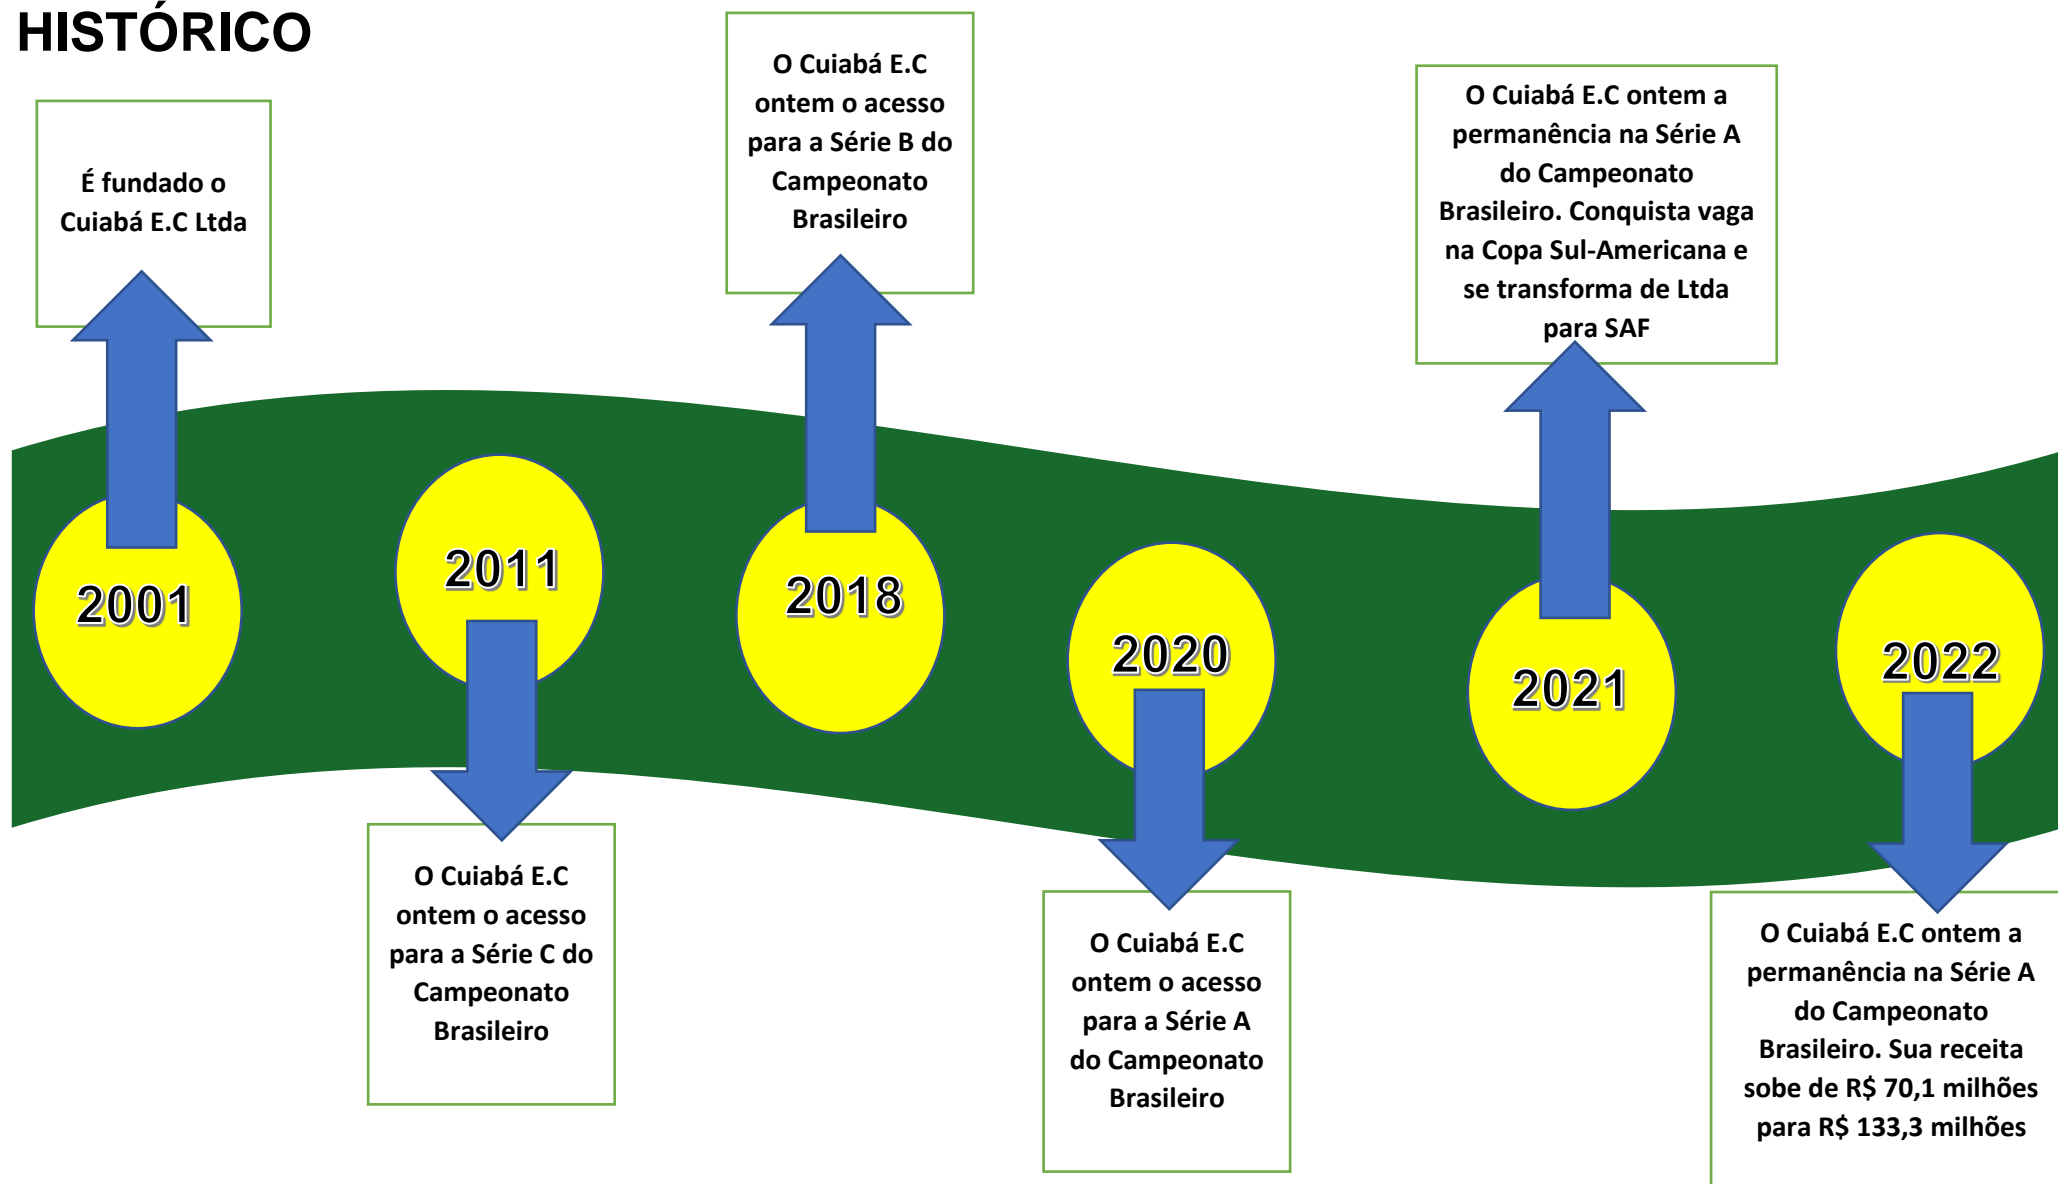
HISTÓRICO

É fundado o Cuiabá E.C Ltda

2001

2011

O Cuiabá E.C ontem o acesso para a Série C do Campeonato Brasileiro

O Cuiabá E.C ontem o acesso para a Série B do Campeonato Brasileiro

2018

2020

O Cuiabá E.C ontem o acesso para a Série A do Campeonato Brasileiro

O Cuiabá E.C ontem a permanência na Série A do Campeonato Brasileiro. Conquista vaga na Copa Sul-Americana e se transforma de Ltda para SAF

2021

2022

O Cuiabá E.C ontem a permanência na Série A do Campeonato Brasileiro. Sua receita sobe de R$ 70,1 milhões para R$ 133,3 milhões